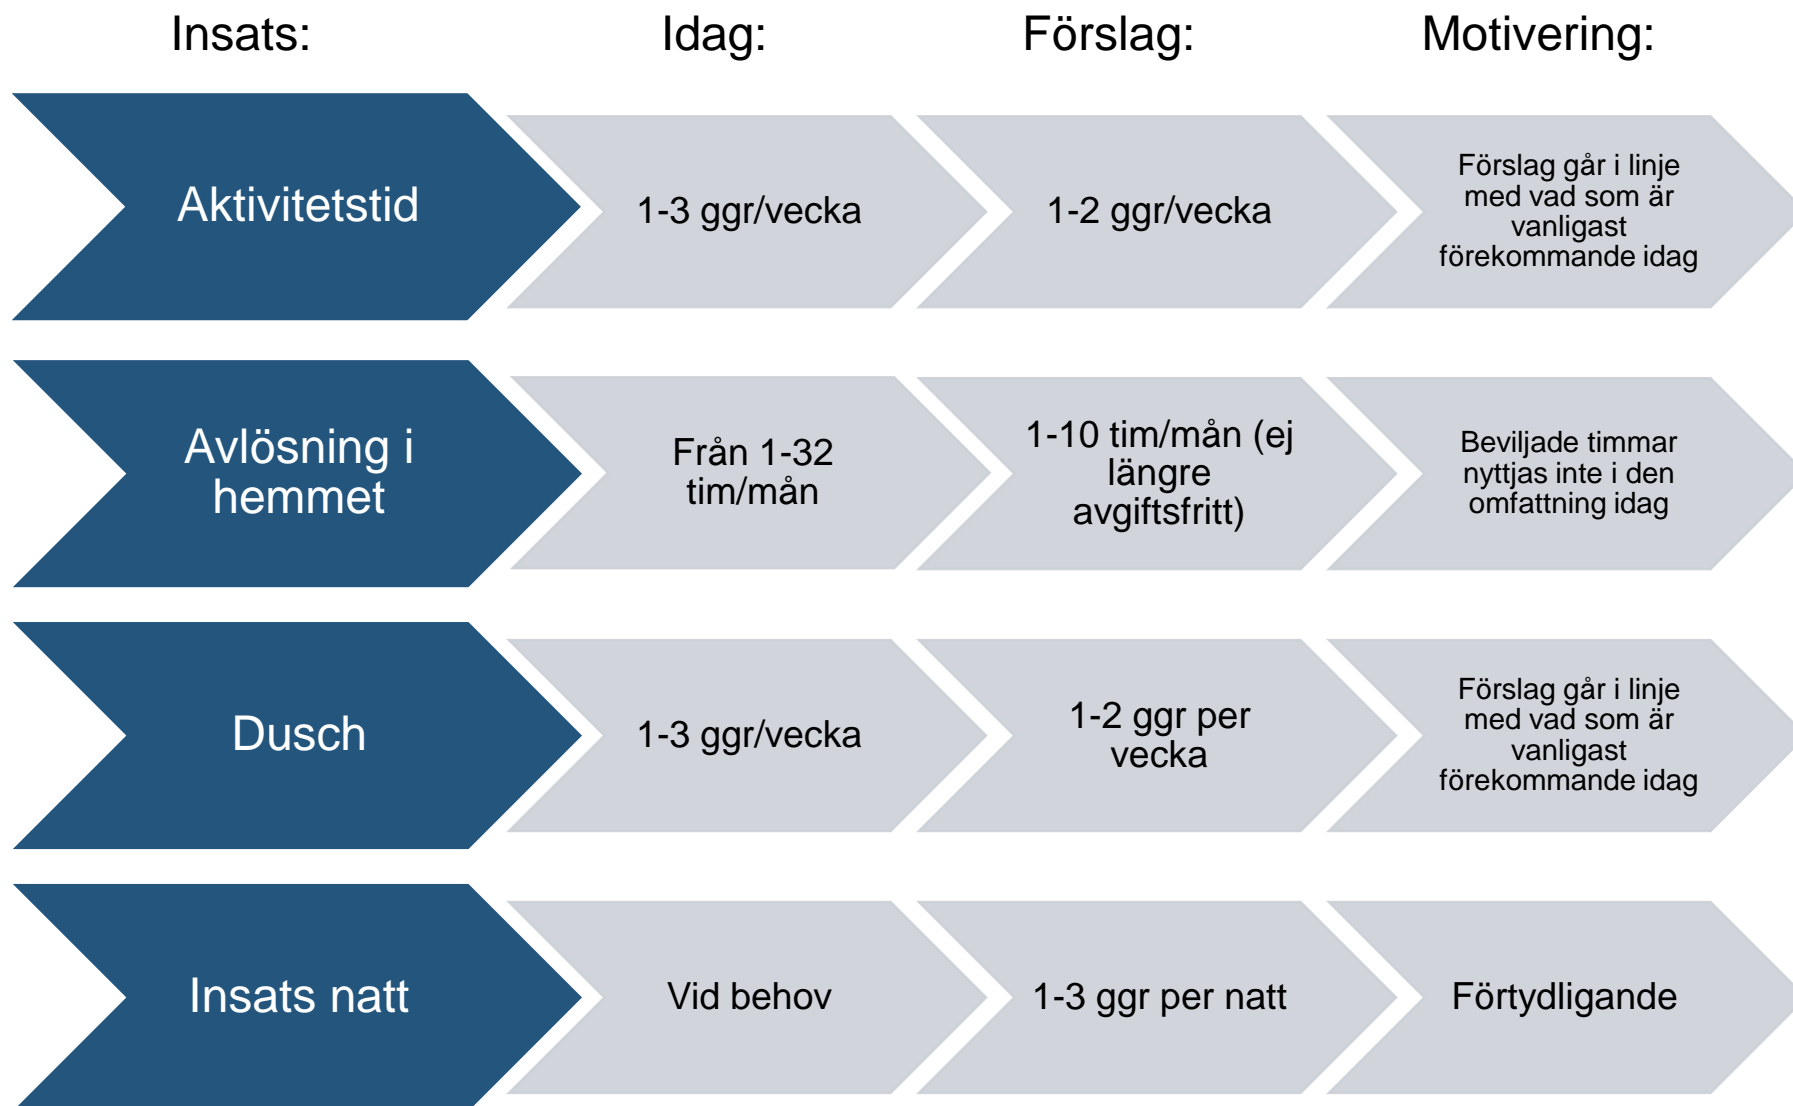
| Insats: | Idag: | Förslag: | Motivering: |
|---|---|---|---|
| Aktivitetstid | 1-3 ggr/vecka | 1-2 ggr/vecka | Förslag går i linje med vad som är vanligast förekommande idag |
| Avlösning i hemmet | Från 1-32 tim/mån | 1-10 tim/mån (ej längre avgiftsfritt) | Beviljade timmar nyttjas inte i den omfattning idag |
| Dusch | 1-3 ggr/vecka | 1-2 ggr per vecka | Förslag går i linje med vad som är vanligast förekommande idag |
| Insats natt | Vid behov | 1-3 ggr per natt | Förtydligande |